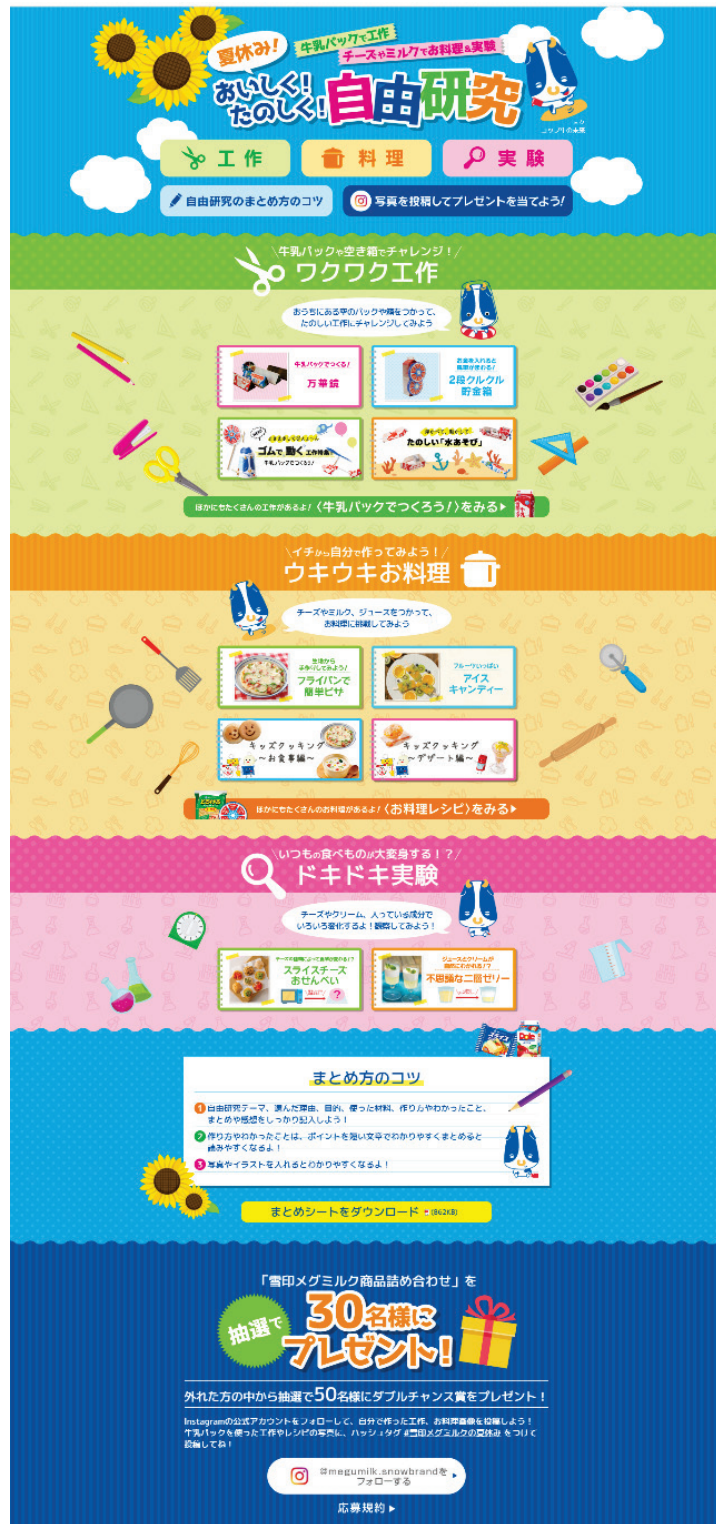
夏休み!
牛乳パックで工作
チーズやミルクでお料理&実験
おいしく!たのしく!自由研究
コツノリの未来

工作
料理
実験

自由研究のまとめ方のコツ
写真を投稿してプレゼントを当てよう!

牛乳パックや空き箱でチャレンジ!
ワクワク工作

おうちにある空のパックや箱をつかって、たのしい工作にチャレンジしてみよう

牛乳パックでつくる!
万華鏡

お金を入れると階段が光る!
2段クルクル貯金箱

ゴムで動く工作特集
牛乳パックでつくる!

身近なもので、涼しげに
たのしい「水あそび」

ほかにもたくさんの工作があるよ!〈牛乳パックでつくろう!〉をみる

イチから自分で作ってみよう!
ウキウキお料理

チーズやミルク、ジュースをつかって、お料理に挑戦してみよう

生地から手作りしてみよう!
フライパンで簡単ピザ

フルーツいっぱい
アイスキャンディー

キッズクッキング
〜お食事編〜

キッズクッキング
〜デザート編〜

ほかにもたくさんのお料理があるよ!〈お料理レシピ〉をみる

いつもの食べものが大変身する!?
ドキドキ実験

チーズやクリーム、入っている成分でいろいろ変化するよ!観察してみよう!

チーズが電子レンジで変身!?
スライスチーズおせんべい

ジュースとクリームが層になってる!?
不思議な二層ゼリー

まとめ方のコツ
1 自由研究テーマ、選んだ理由、目的、使った材料、作り方やわかったこと、まとめや感想をしっかり記入しよう!
2 作り方やわかったことは、ポイントを短い文章でわかりやすくまとめると読みやすくなるよ!
3 写真やイラストを入れるとわかりやすくなるよ!

まとめシートをダウンロード (862KB)

「雪印メグミルク商品詰め合わせ」を
抽選で
30名様にプレゼント!

外れた方の中から抽選で50名様にダブルチャンス賞をプレゼント!

Instagramの公式アカウントをフォローして、自分で作った工作、お料理画像を投稿しよう!
牛乳パックを使った工作やレシピの写真に、ハッシュタグ #雪印メグミルクの夏休み をつけて投稿してね!

@megumilk_snowbrandをフォローする

応募規約